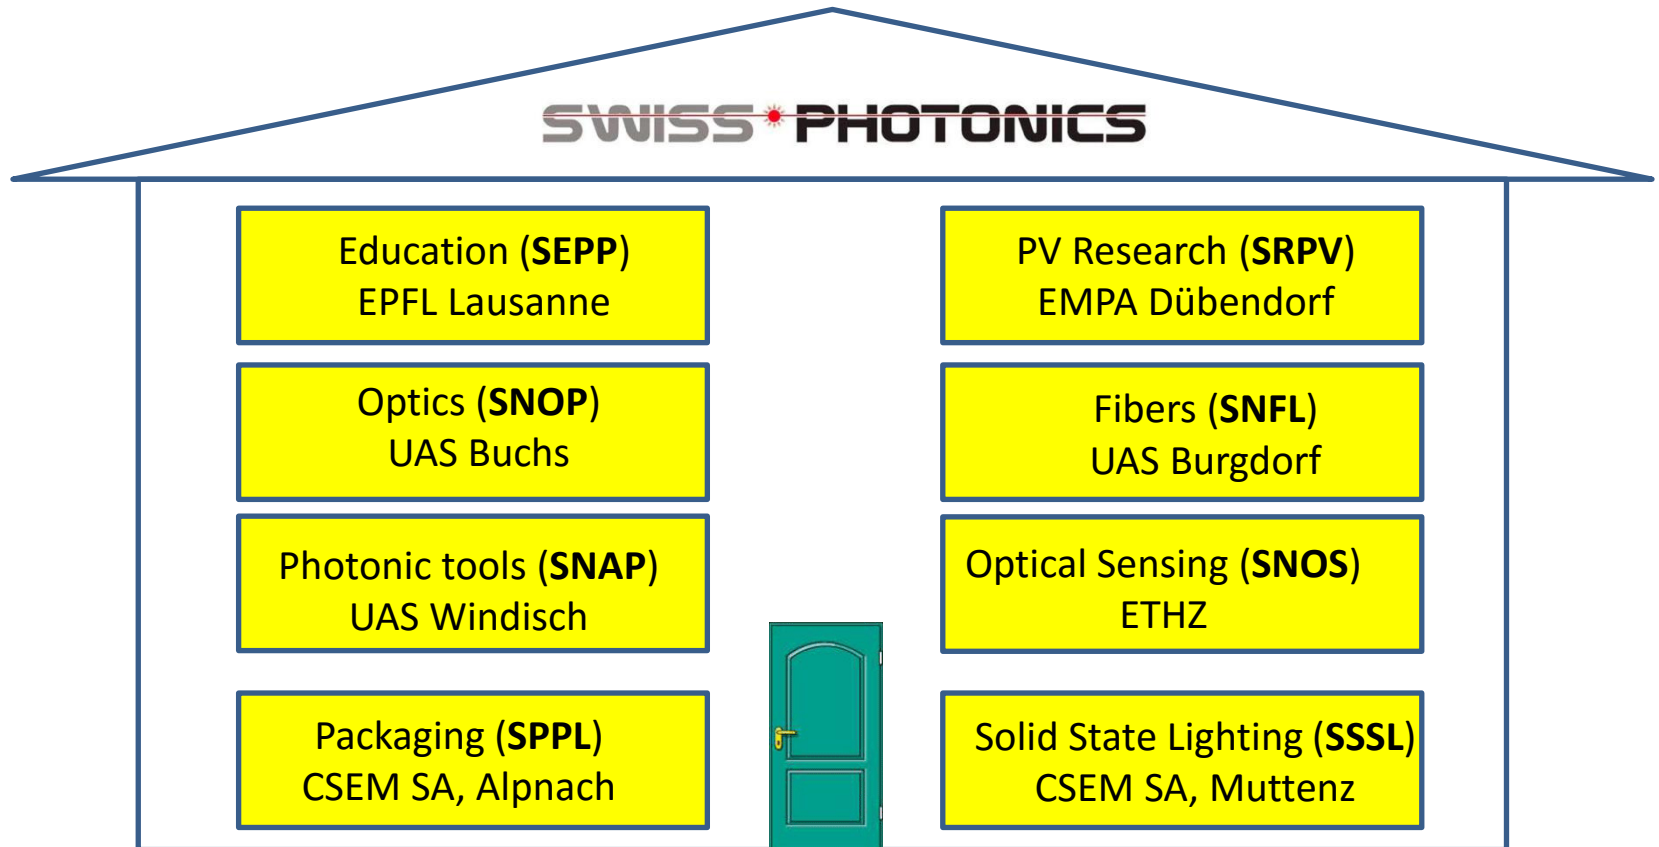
SWISS PHOTONICS

Education (**SEPP**)
EPFL Lausanne

PV Research (**SRPV**)
EMPA Dübendorf

Optics (**SNOP**)
UAS Buchs

Fibers (**SNFL**)
UAS Burgdorf

Photonic tools (**SNAP**)
UAS Windisch

Optical Sensing (**SNOS**)
ETHZ

Packaging (**SPPL**)
CSEM SA, Alpnach

Solid State Lighting (**SSSL**)
CSEM SA, Muttenz